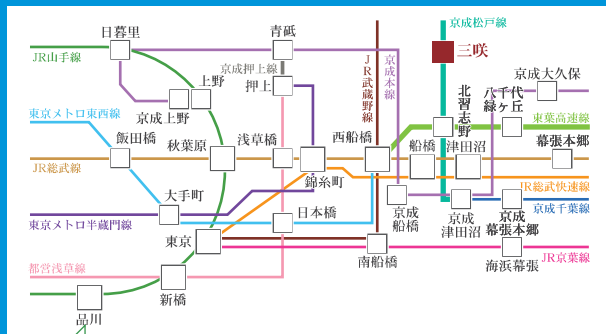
京成松戸線
三咲
日暮里
青砥
JR山手線
京成押上線
京成本線
JR武蔵野線
京成大久保
上野
押上
北習志野
八千代緑ヶ丘
京成上野
東京メトロ東西線
飯田橋
秋葉原
浅草橋
西船橋
船橋
津田沼
東葉高速線
幕張本郷
JR総武線
錦糸町
JR総武快速線
大手町
京成船橋
京成津田沼
京成幕張本郷
京成千葉線
東京メトロ半蔵門線
日本橋
東京
南船橋
JR京葉線
都営浅草線
海浜幕張
新橋
品川